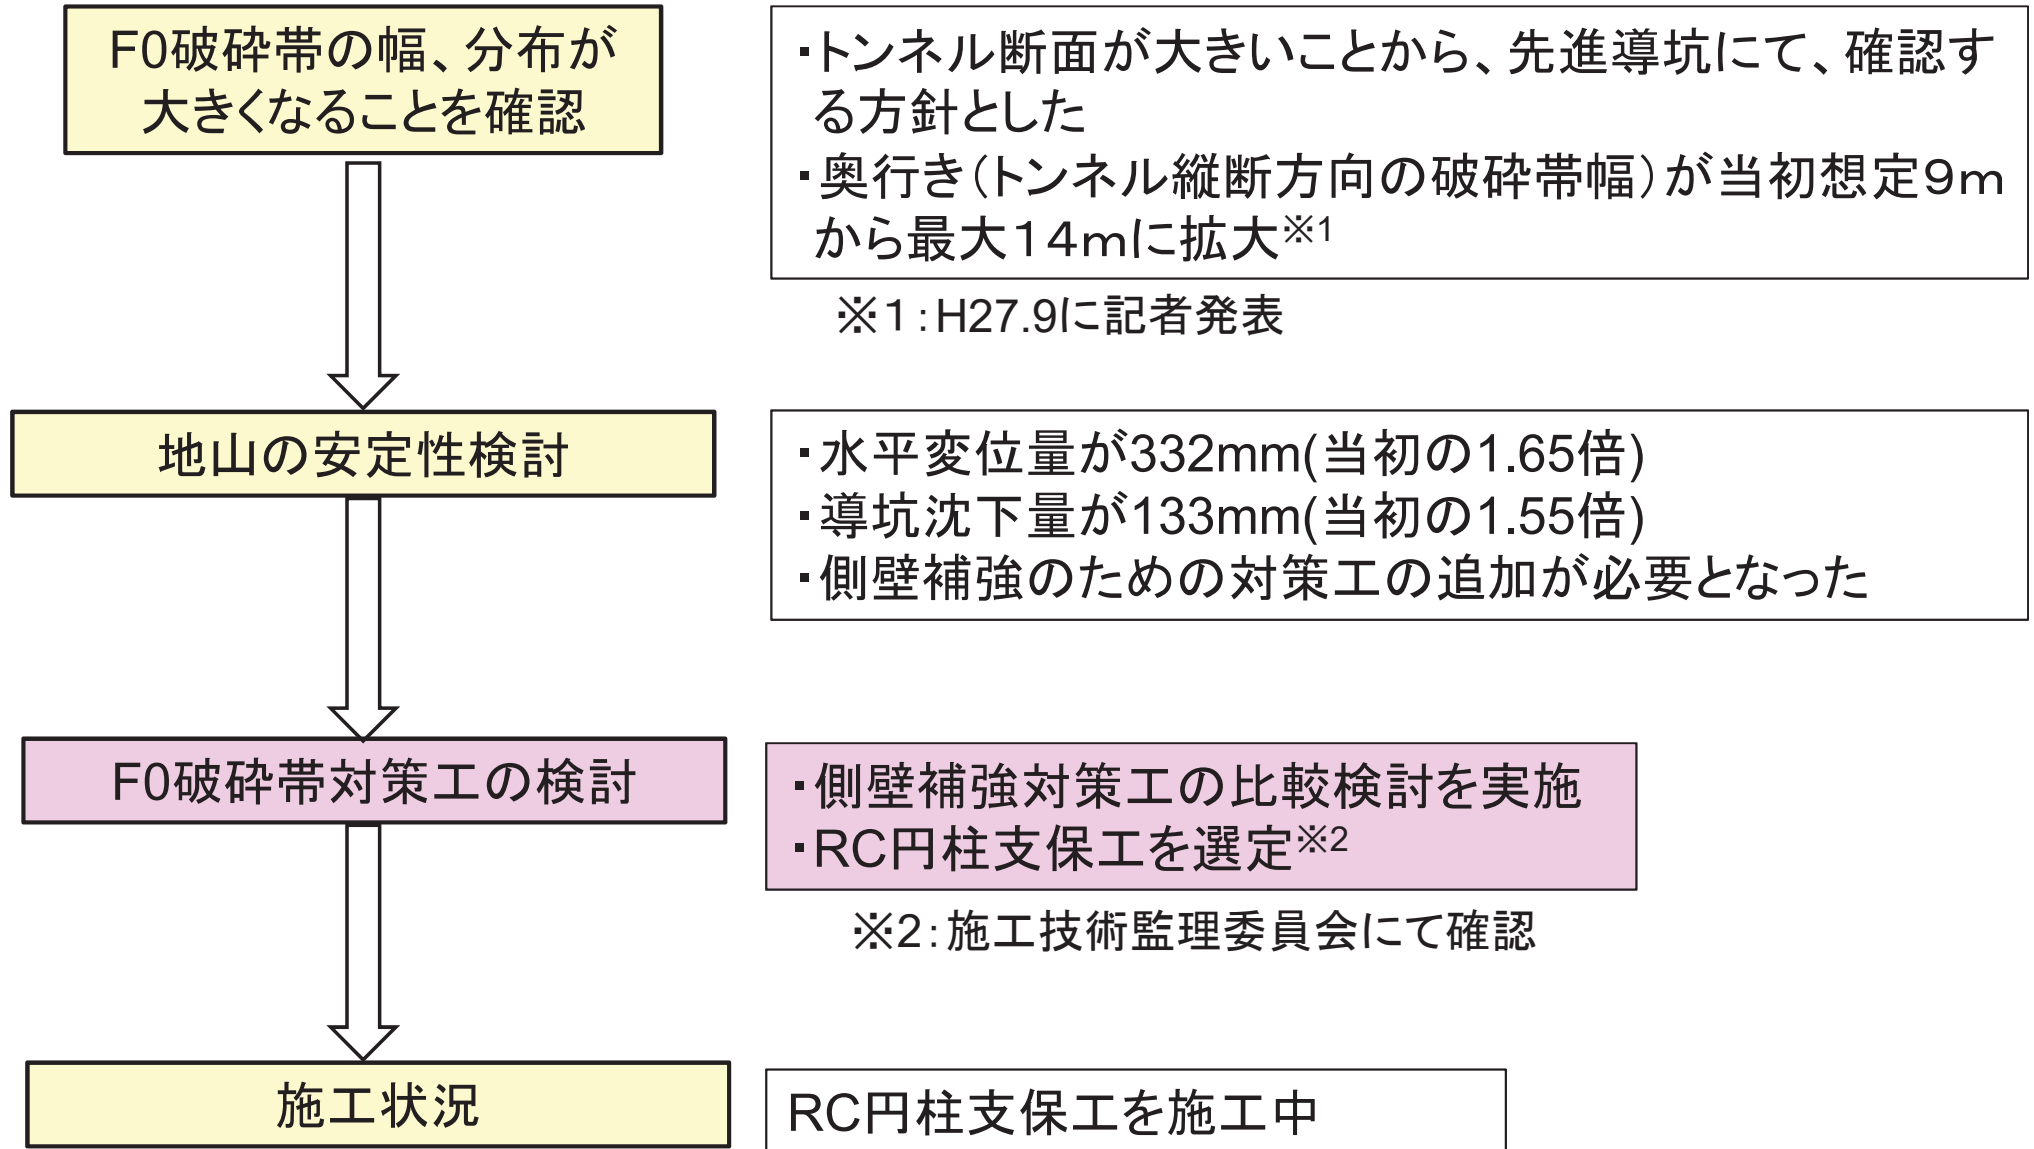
F0破砕帯の幅、分布が大きくなることを確認

・トンネル断面が大きいことから、先進導坑にて、確認する方針とした
・奥行き（トンネル縦断方向の破砕帯幅）が当初想定9mから最大14mに拡大※1

※1：H27.9に記者発表

地山の安定性検討

・水平変位量が332mm(当初の1.65倍)
・導坑沈下量が133mm(当初の1.55倍)
・側壁補強のための対策工の追加が必要となった

F0破砕帯対策工の検討

・側壁補強対策工の比較検討を実施
・RC円柱支保工を選定※2

※2：施工技術監理委員会にて確認

施工状況

RC円柱支保工を施工中